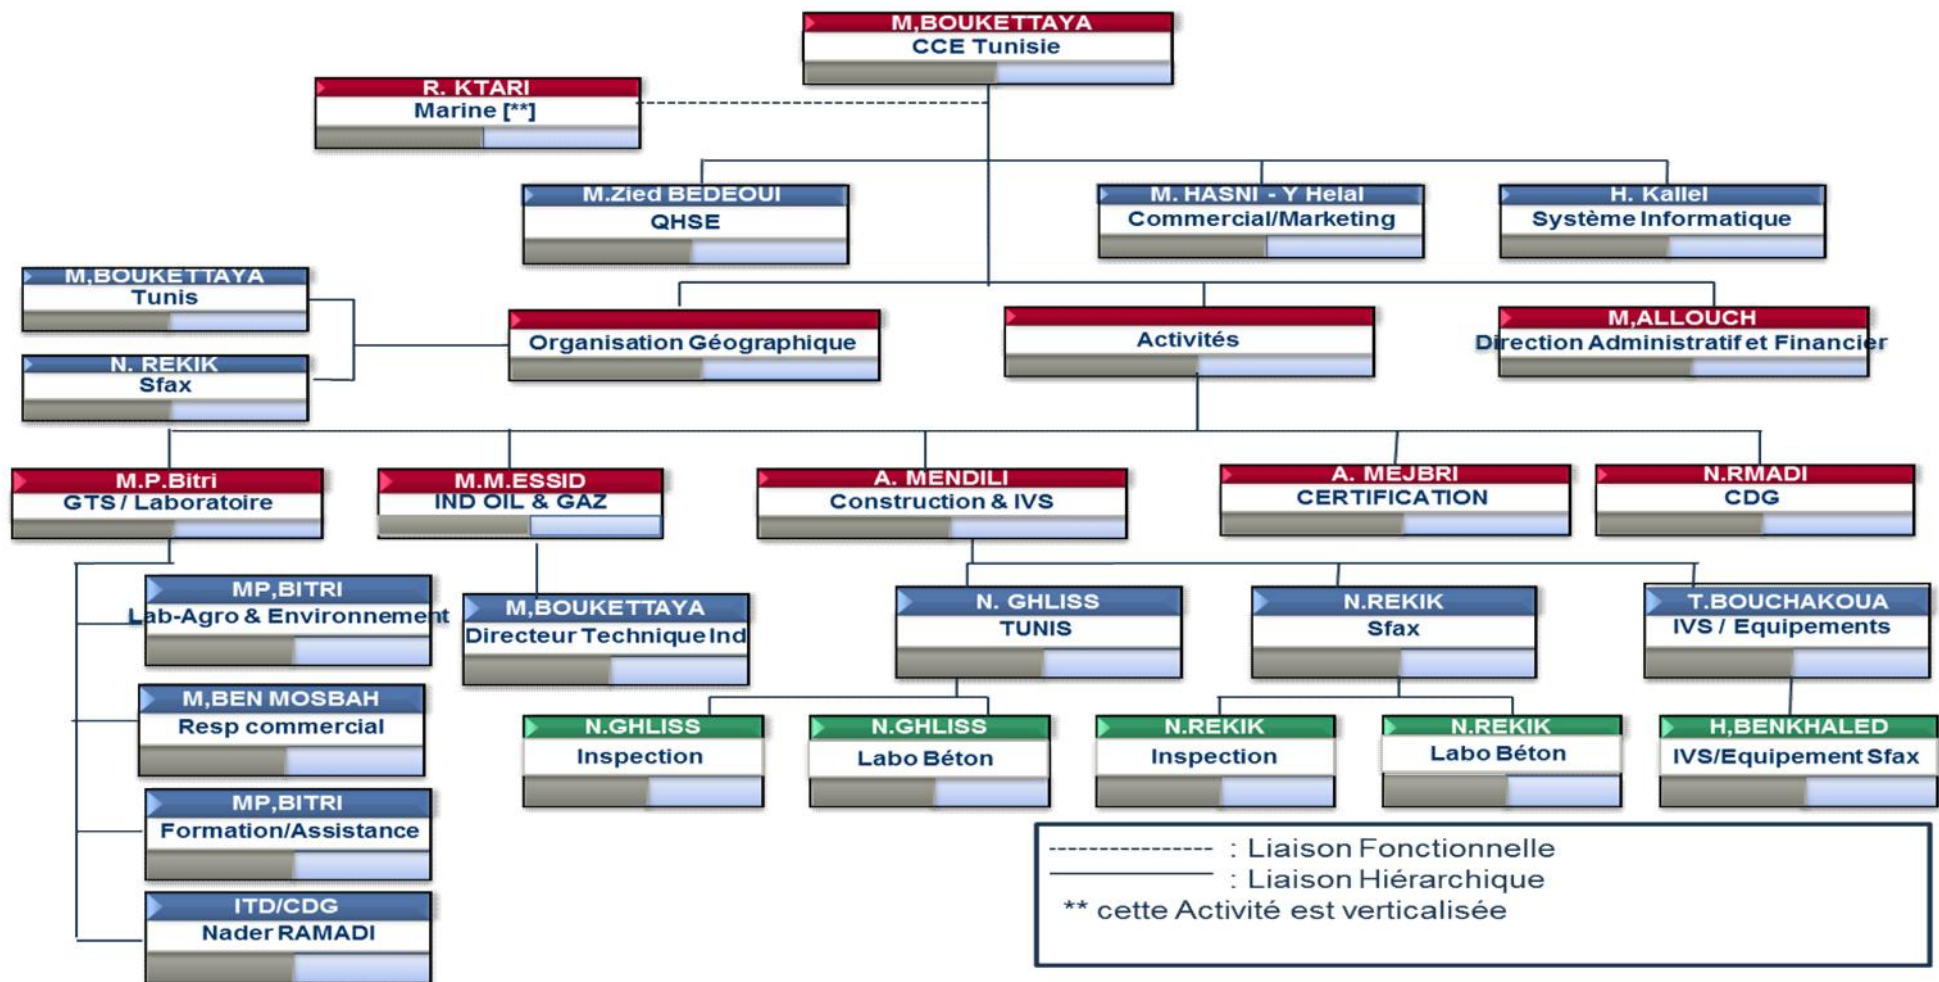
M,BOUKETTAYA
CCE Tunisie

R. KTARI
Marine [**]

M.Zied BEDEOUI
QHSE

M. HASNI - Y Helal
Commercial/Marketing

H. Kallel
Système Informatique

M,BOUKETTAYA
Tunis

N. REKIK
Sfax

Organisation Géographique

Activités

M,ALLOUCH
Direction Administratif et Financier

M.P.Bitri
GTS / Laboratoire

M.M.ESSID
IND OIL & GAZ

A. MENDILI
Construction & IVS

A. MEJBRI
CERTIFICATION

N.RMADI
CDG

MP,BITRI
Lab-Agro & Environnement

M,BOUKETTAYA
Directeur Technique Ind

N. GHLISS
TUNIS

N.REKIK
Sfax

T.BOUCHAKOUA
IVS / Equipements

M,BEN MOSBAH
Resp commercial

N.GHLISS
Inspection

N.GHLISS
Labo Béton

N.REKIK
Inspection

N.REKIK
Labo Béton

H,BENKHALED
IVS/Equipement Sfax

MP,BITRI
Formation/Assistance

ITD/CDG
Nader RAMADI

: Liaison Fonctionnelle
: Liaison Hiérarchique
** cette Activité est verticalisée